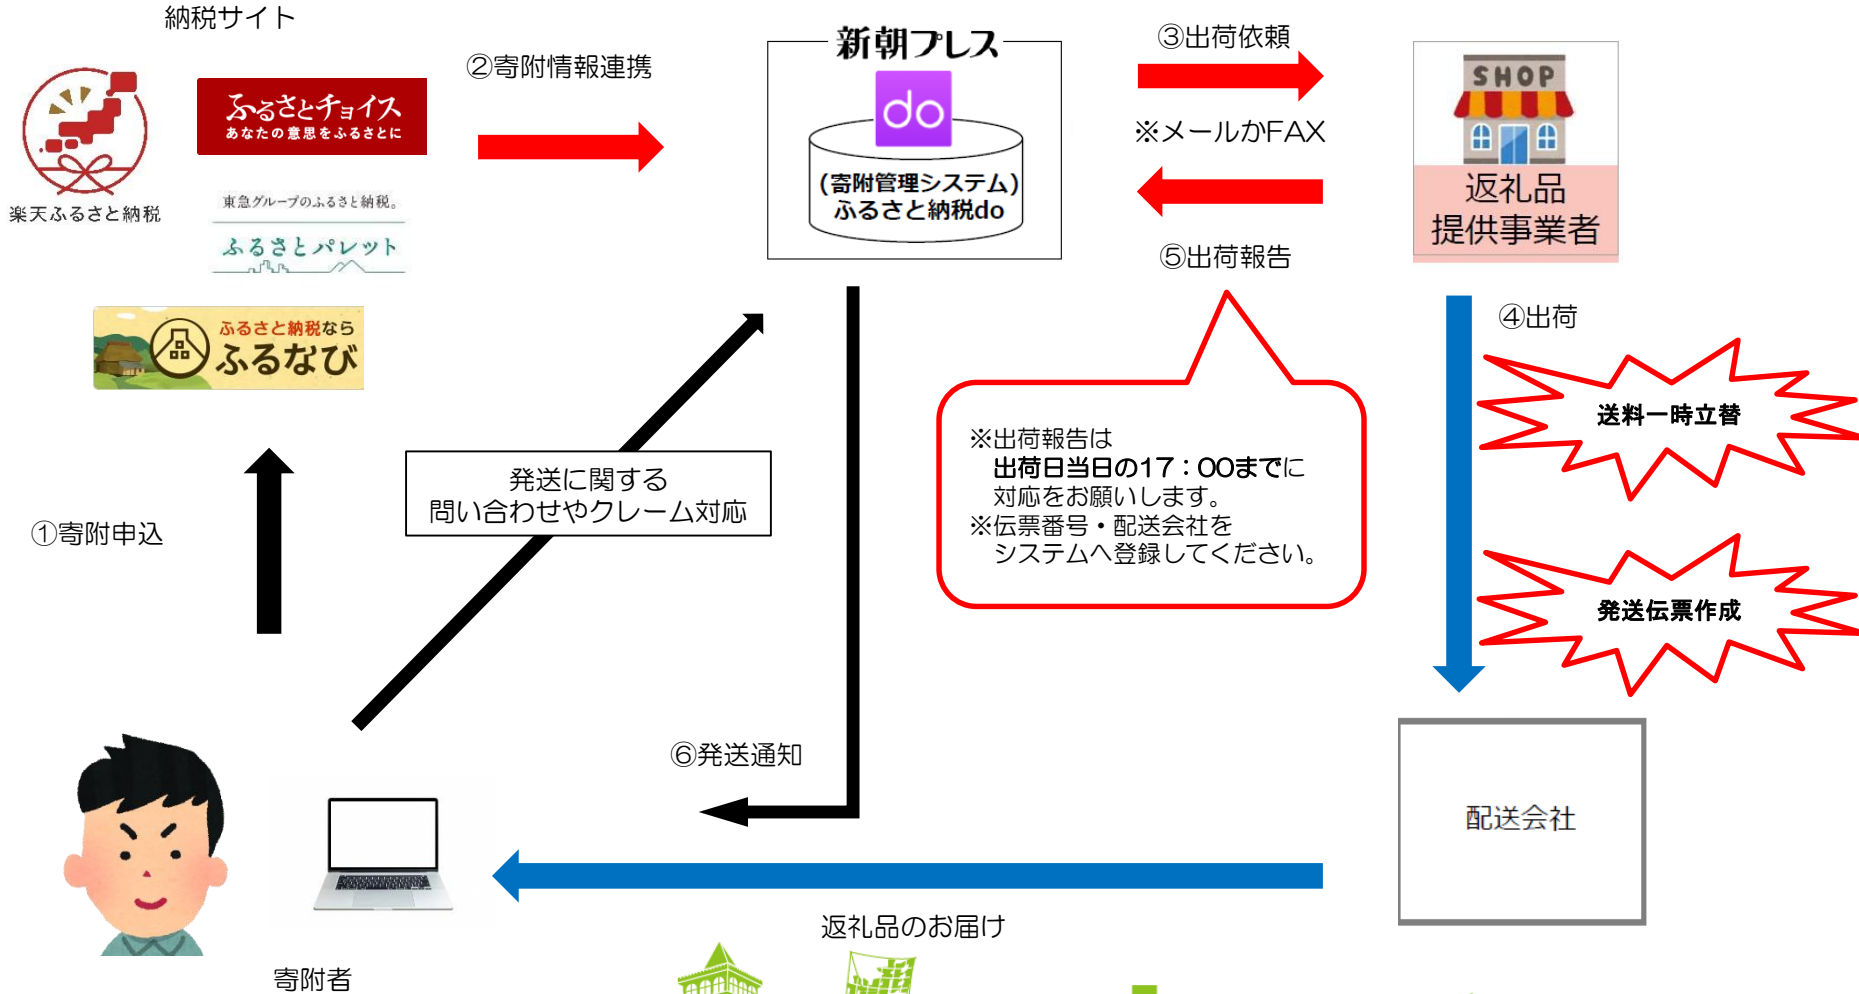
納税サイト

楽天ふるさと納税

ふるさとチョイス
あなたの意思をふるさとに

東急グループのふるさと納税。
ふるさとパレット

ふるさと納税なら
ふるなび

②寄附情報連携

新朝プレス
do
(寄附管理システム)
ふるさと納税do

③出荷依頼

※メールかFAX

⑤出荷報告

SHOP
返礼品
提供事業者

④出荷

送料一時立替

発送伝票作成

※出荷報告は
出荷日当日の17：00までに
対応をお願いします。
※伝票番号・配送会社を
システムへ登録してください。

発送に関する
問い合わせやクレーム対応

①寄附申込

⑥発送通知

配送会社

返礼品のお届け

寄附者